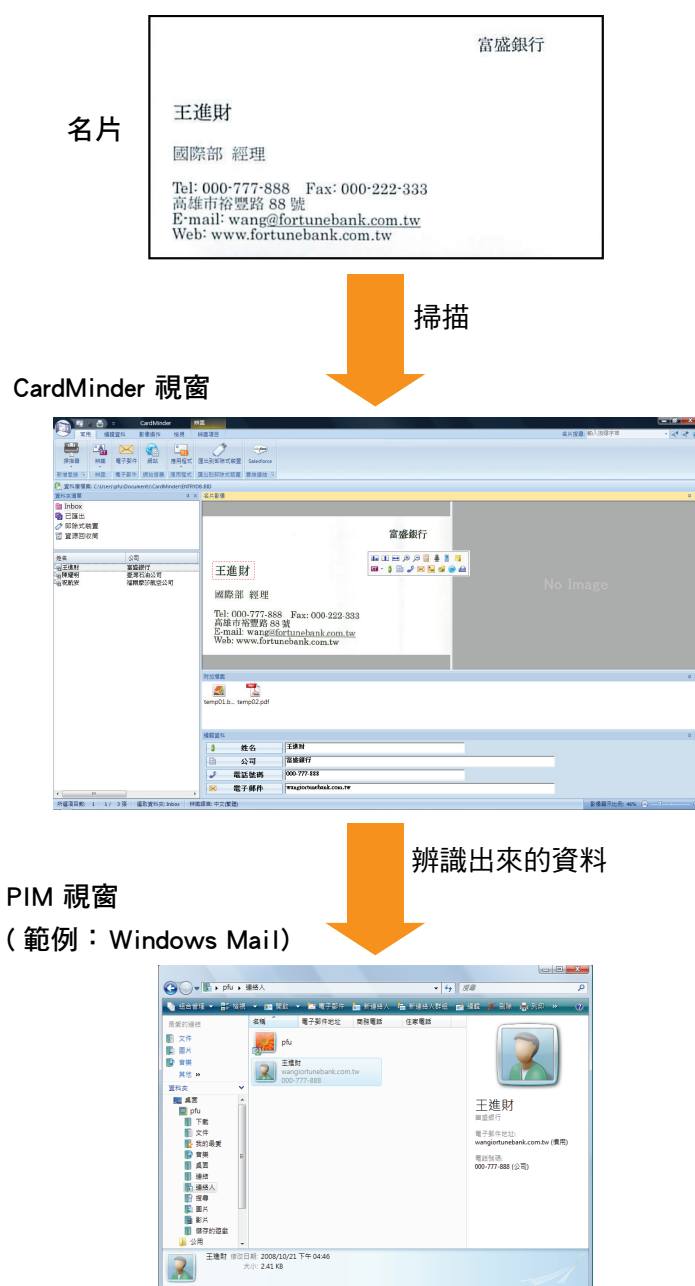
名片

富盛銀行

王進財

國際部 經理

Tel: 000-777-888 Fax: 000-222-333
高雄市裕豐路 88 號
E-mail: wang@fortunebank.com.tw
Web: www.fortunebank.com.tw

掃描

CardMinder 視窗

CardMinder

Inbox
已匯出
卸除式裝置
資源回收筒

姓名 | 公司
王進財 | 富盛銀行

富盛銀行

王進財

國際部 經理

Tel: 000-777-888 Fax: 000-222-333
高雄市裕豐路 88 號
E-mail: wang@fortunebank.com.tw
Web: www.fortunebank.com.tw

No Image

temp01.b... temp02.pdf

姓名 王進財
公司 富盛銀行
電話號碼 000-777-888
電子郵件 wangiortunebank.com.tw

辨識出來的資料

PIM 視窗
(範例:Windows Mail)

pfu ▸ 連絡人

名稱 電子郵件地址 商務電話 住家電話

pfu

王進財
wangiortunebank.com.tw
000-777-888

王進財
富盛銀行
電子郵件地址:
wangiortunebank.com.tw (慣用)
電話號碼:
000-777-888 (公司)

王進財 修改日期: 2008/10/21 下午 04:46
大小: 2.41 KB